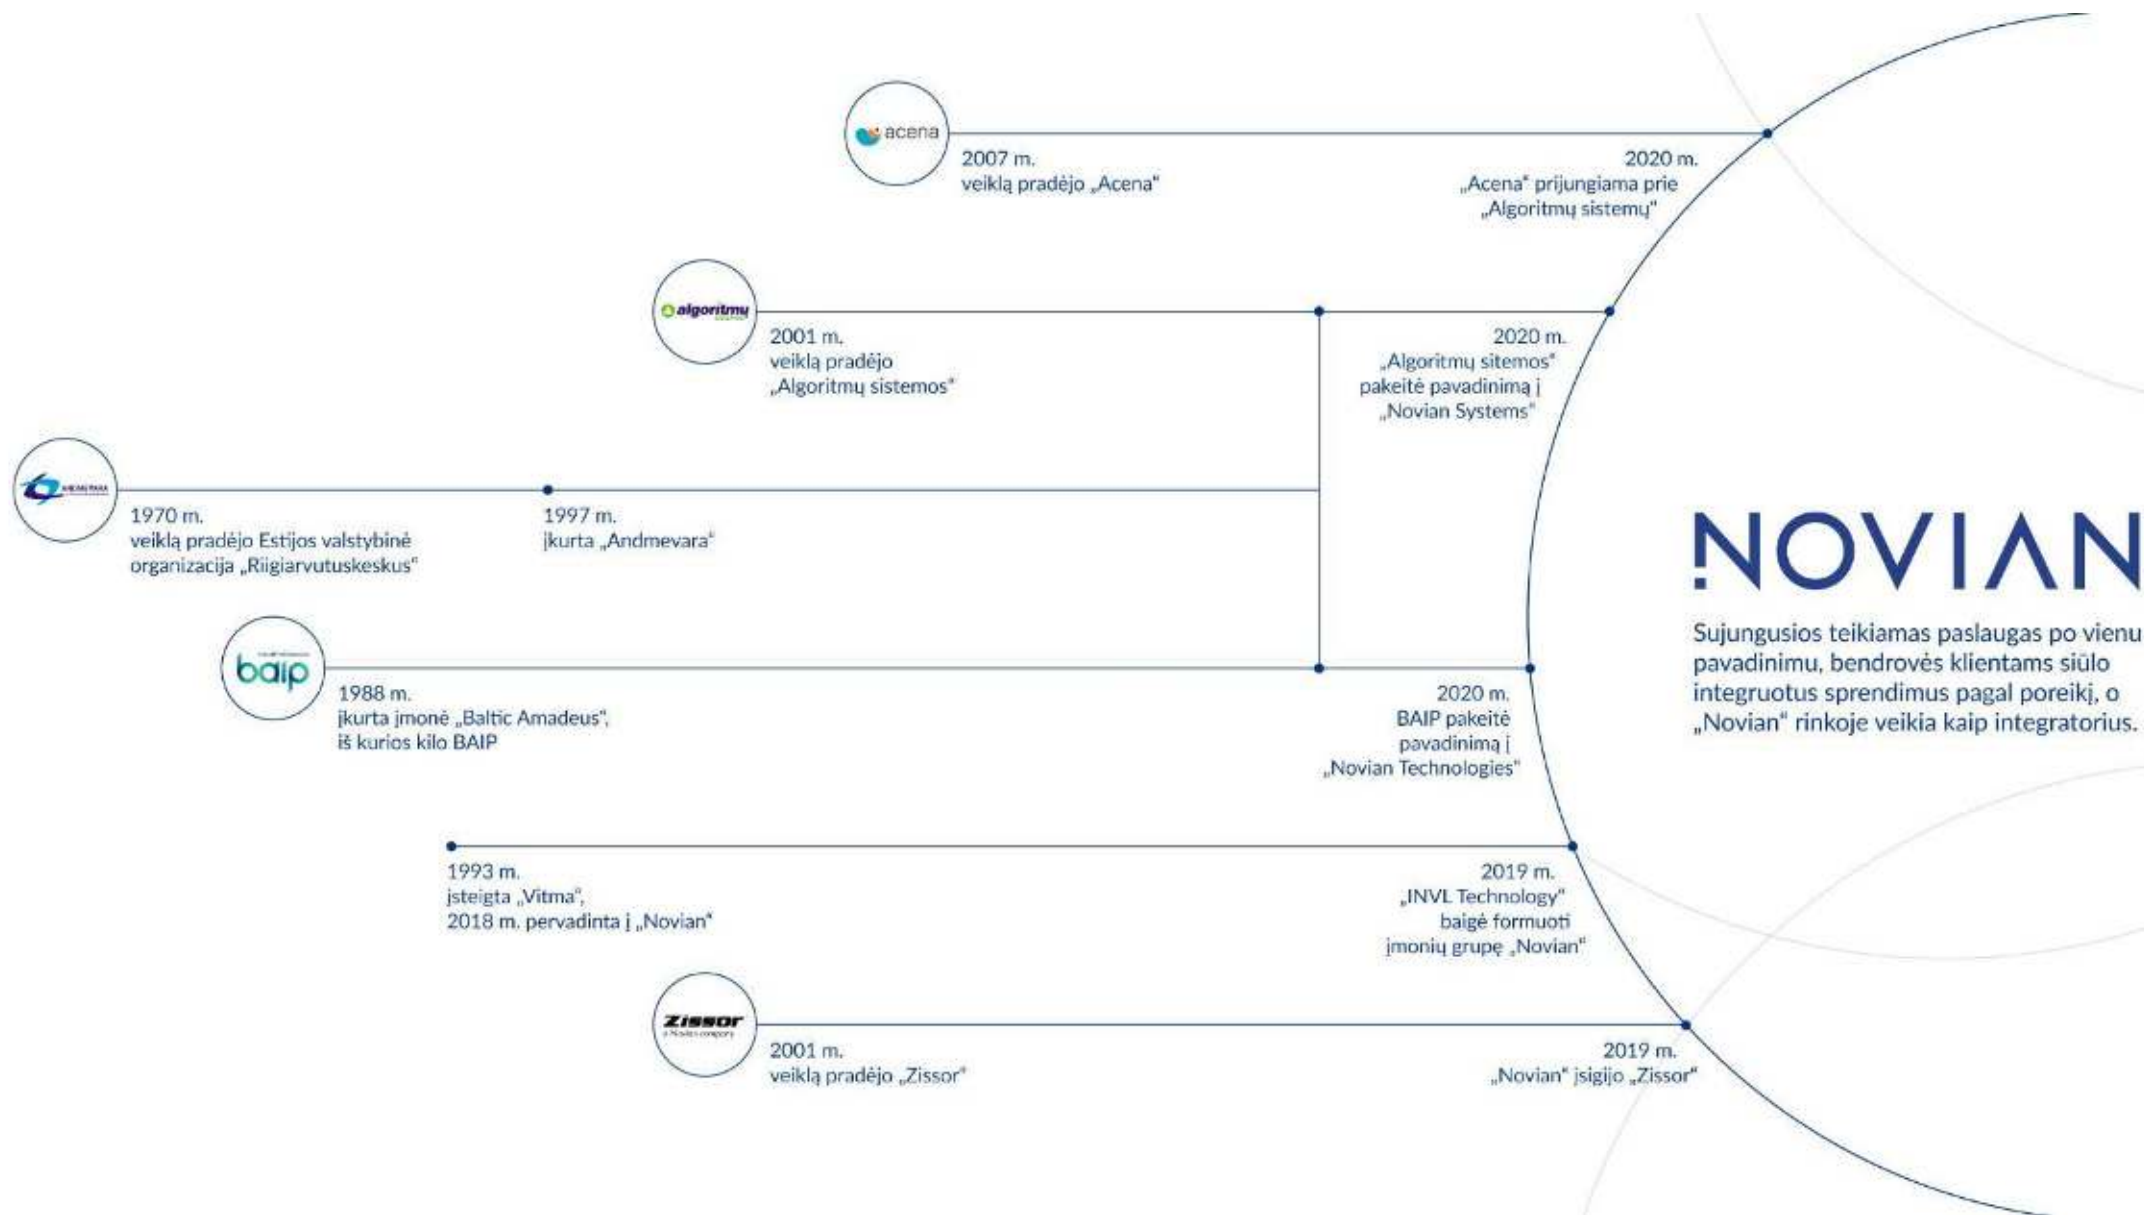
acena

2007 m.
veiklą pradėjo „Acena"

2020 m.
„Acena" prijungiama prie „Algoritmų sistemų"

algoritmų

2001 m.
veiklą pradėjo „Algoritmų sistemos"

2020 m.
„Algoritmų sitemos" pakeitė pavadinimą į „Novian Systems"

ANDMEVARA

1970 m.
veiklą pradėjo Estijos valstybinė organizacija „Riigiarvutuskeskus"

1997 m.
įkurta „Andmevara"

NOVIAN

Sujungusios teikiamas paslaugas po vienu pavadinimu, bendrovės klientams siūlo integruotus sprendimus pagal poreikį, o „Novian" rinkoje veikia kaip integratorius.

baip

1988 m.
įkurta įmonė „Baltic Amadeus", iš kurios kilo BAIP

2020 m.
BAIP pakeitė pavadinimą į „Novian Technologies"

1993 m.
įsteigta „Vitma", 2018 m. pervadinta į „Novian"

2019 m.
„INVL Technology" baigė formuoti įmonių grupę „Novian"

Zissor

2001 m.
veiklą pradėjo „Zissor"

2019 m.
„Novian" įsigijo „Zissor"